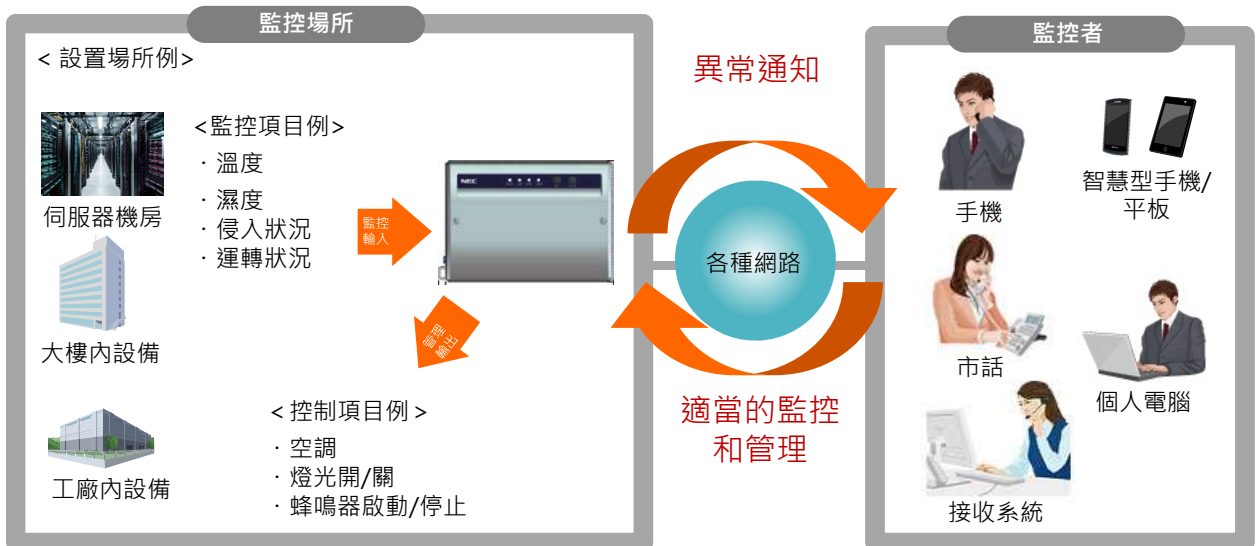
監控場所

< 設置場所例>

伺服器機房

大樓內設備

工廠內設備

<監控項目例>

・溫度

・濕度

・侵入狀況

・運轉狀況

監控輸入

NEC

管理輸出

< 控制項目例 >

・空調

・燈光開/關

・蜂鳴器啟動/停止

異常通知

各種網路

適當的監控和管理

監控者

手機

智慧型手機/平板

市話

個人電腦

接收系統